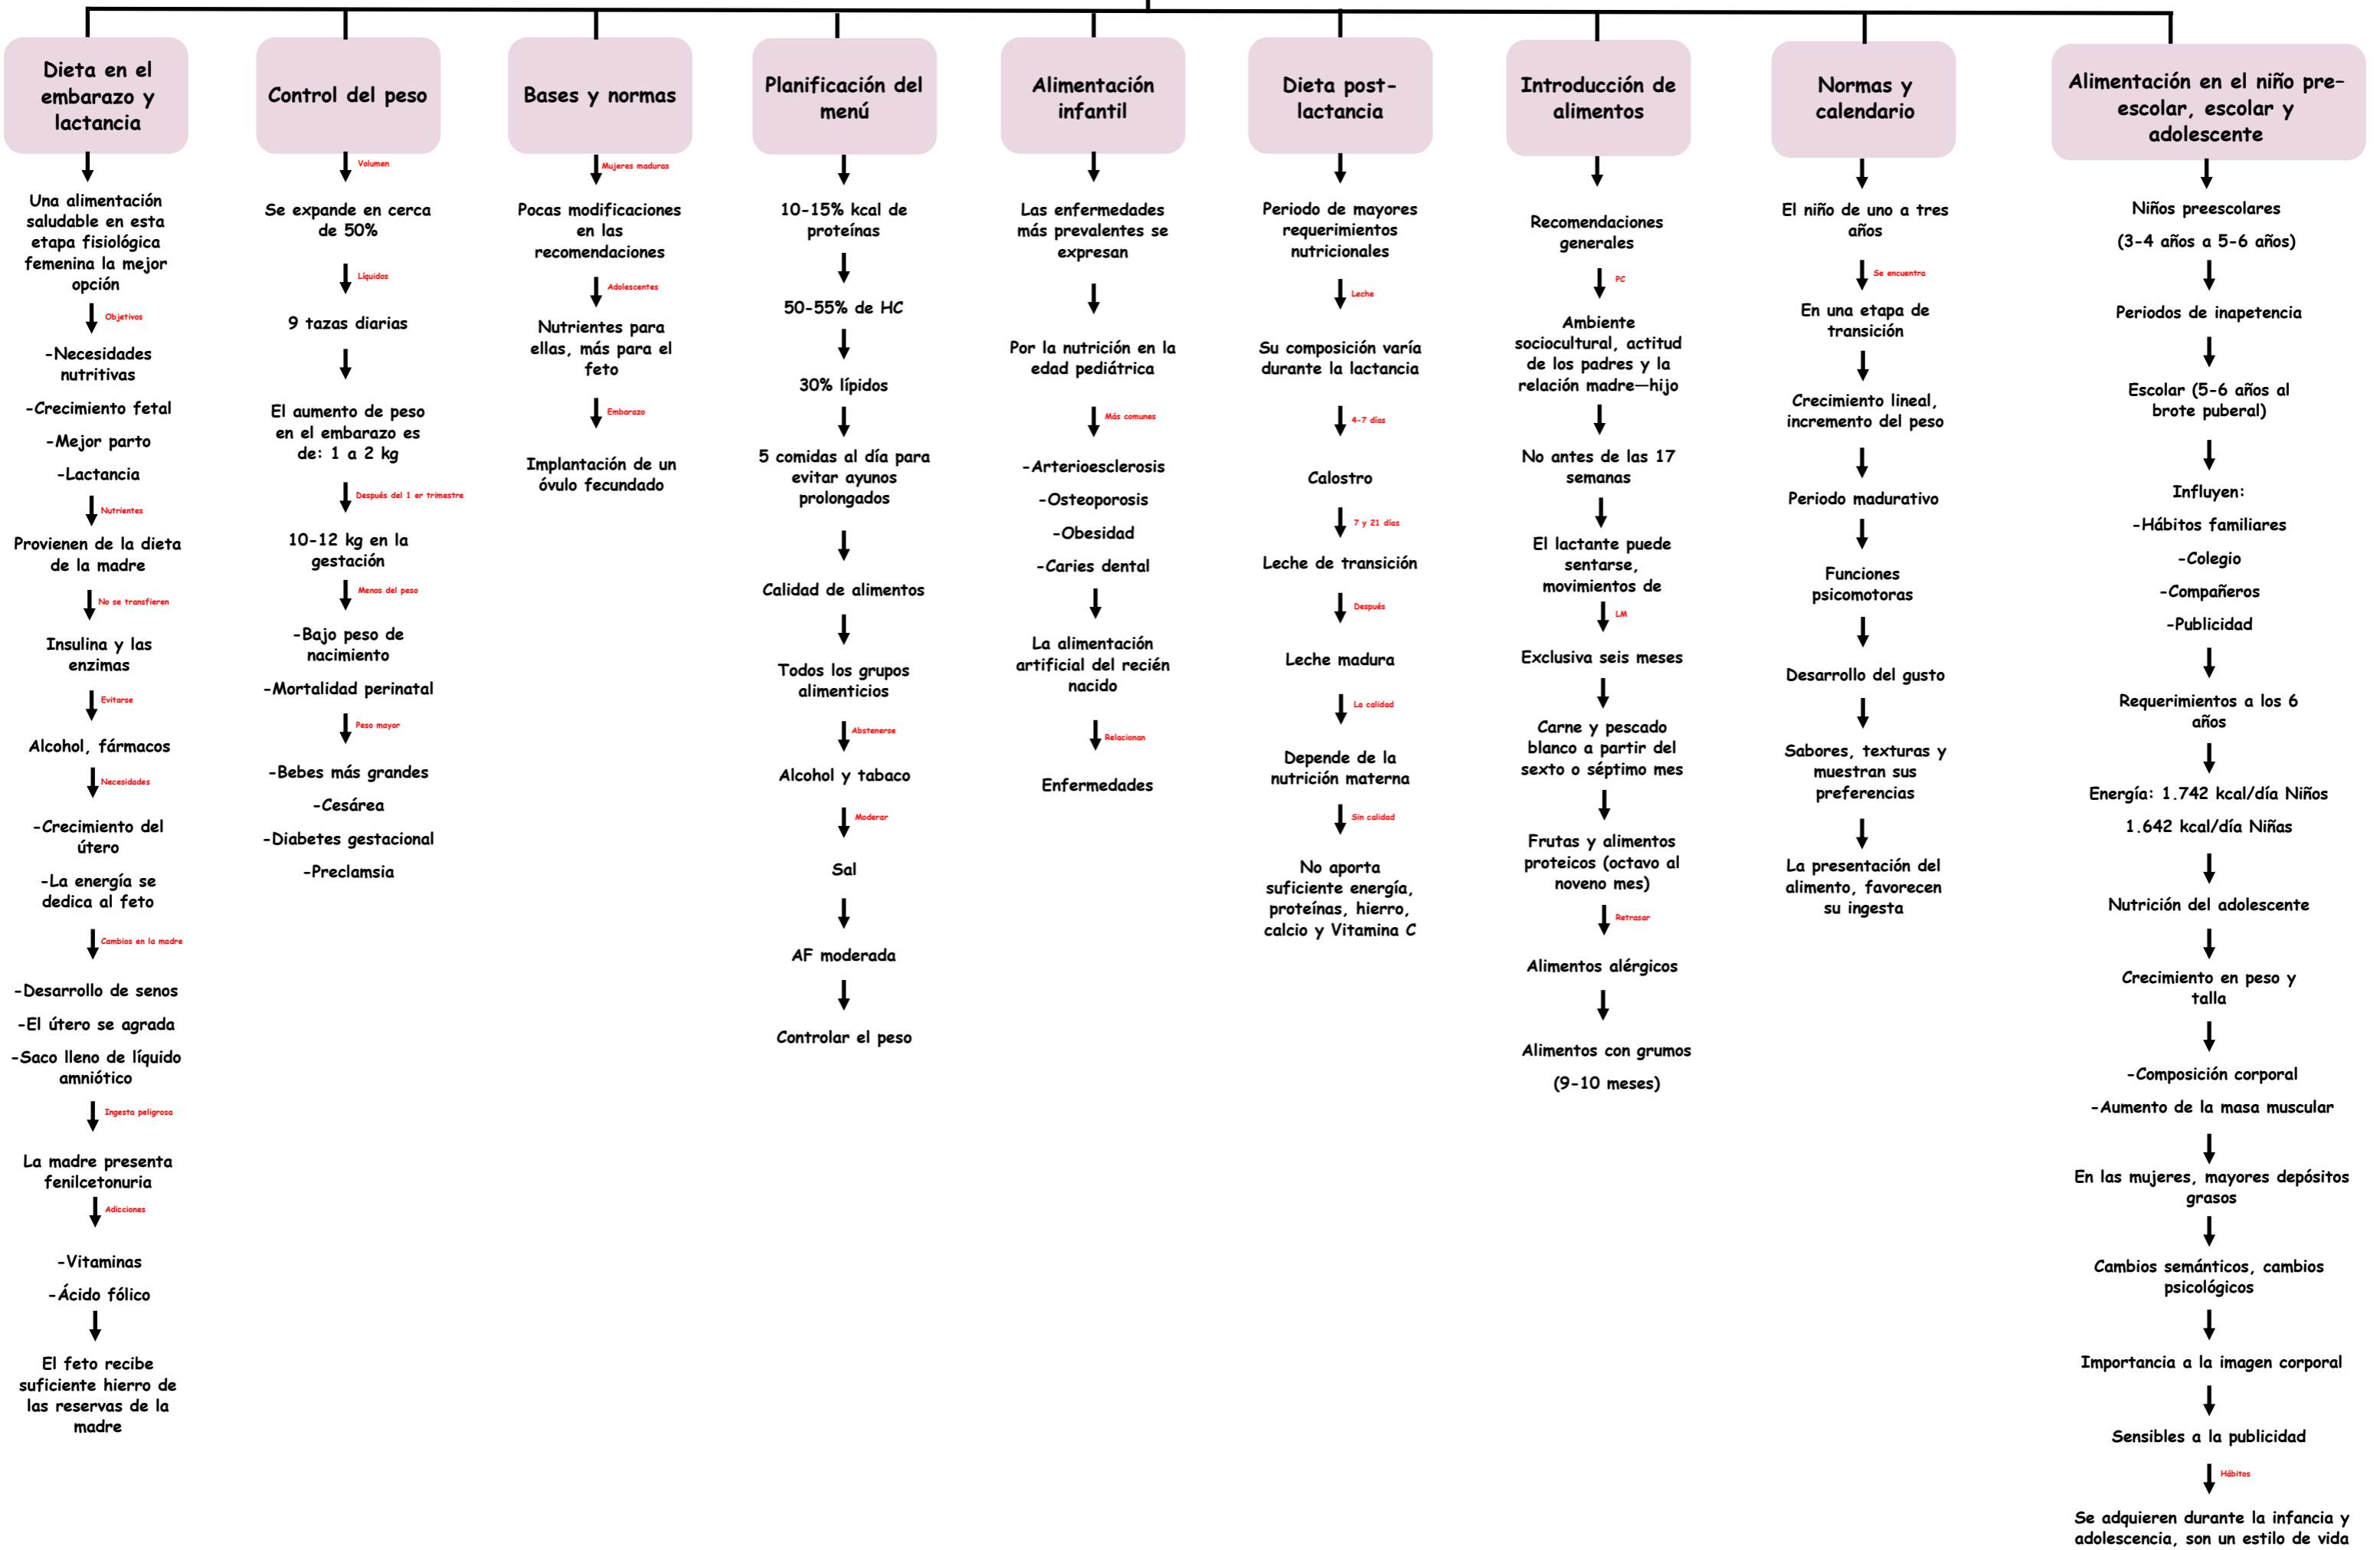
Dieta en el embarazo y lactancia

Una alimentación saludable en esta etapa fisiológica femenina la mejor opción

Objetivos

-Necesidades nutritivas

-Crecimiento fetal

-Mejor parto

-Lactancia

Nutrientes

Provienen de la dieta de la madre

No se transfieren

Insulina y las enzimas

Evitarse

Alcohol, fármacos

Necesidades

-Crecimiento del útero

-La energía se dedica al feto

Cambios en la madre

-Desarrollo de senos

-El útero se agrada

-Saco lleno de líquido amniótico

Ingesta peligrosa

La madre presenta fenilcetonuria

Adicciones

-Vitaminas

-Ácido fólico

El feto recibe suficiente hierro de las reservas de la madre

Control del peso

Volumen

Se expande en cerca de 50%

Líquidos

9 tazas diarias

El aumento de peso en el embarazo es de: 1 a 2 kg

Después del 1 er trimestre

10-12 kg en la gestación

Menos del peso

-Bajo peso de nacimiento

-Mortalidad perinatal

Peso mayor

-Bebes más grandes

-Cesárea

-Diabetes gestacional

-Preclamsia

Bases y normas

Mujeres maduras

Pocas modificaciones en las recomendaciones

Adolescentes

Nutrientes para ellas, más para el feto

Embarazo

Implantación de un óvulo fecundado

Planificación del menú

10-15% kcal de proteínas

50-55% de HC

30% lípidos

5 comidas al día para evitar ayunos prolongados

Calidad de alimentos

Todos los grupos alimenticios

Abstenerse

Alcohol y tabaco

Moderar

Sal

AF moderada

Controlar el peso

Alimentación infantil

Las enfermedades más prevalentes se expresan

Por la nutrición en la edad pediátrica

Más comunes

-Arterioesclerosis

-Osteoporosis

-Obesidad

-Caries dental

La alimentación artificial del recién nacido

Relacionan

Enfermedades

Dieta post-lactancia

Periodo de mayores requerimientos nutricionales

Leche

Su composición varía durante la lactancia

4-7 días

Calostro

7 y 21 días

Leche de transición

Después

Leche madura

La calidad

Depende de la nutrición materna

Sin calidad

No aporta suficiente energía, proteínas, hierro, calcio y Vitamina C

Introducción de alimentos

Recomendaciones generales

PC

Ambiente sociocultural, actitud de los padres y la relación madre—hijo

No antes de las 17 semanas

El lactante puede sentarse, movimientos de

LM

Exclusiva seis meses

Carne y pescado blanco a partir del sexto o séptimo mes

Frutas y alimentos proteicos (octavo al noveno mes)

Retrasar

Alimentos alérgicos

Alimentos con grumos

(9-10 meses)

Normas y calendario

El niño de uno a tres años

Se encuentra

En una etapa de transición

Crecimiento lineal, incremento del peso

Periodo madurativo

Funciones psicomotoras

Desarrollo del gusto

Sabores, texturas y muestran sus preferencias

La presentación del alimento, favorecen su ingesta

Alimentación en el niño pre-escolar, escolar y adolescente

Niños preescolares

(3-4 años a 5-6 años)

Periodos de inapetencia

Escolar (5-6 años al brote puberal)

Influyen:

-Hábitos familiares

-Colegio

-Compañeros

-Publicidad

Requerimientos a los 6 años

Energía: 1.742 kcal/día Niños

1.642 kcal/día Niñas

Nutrición del adolescente

Crecimiento en peso y talla

-Composición corporal

-Aumento de la masa muscular

En las mujeres, mayores depósitos grasos

Cambios semánticos, cambios psicológicos

Importancia a la imagen corporal

Sensibles a la publicidad

Hábitos

Se adquieren durante la infancia y adolescencia, son un estilo de vida